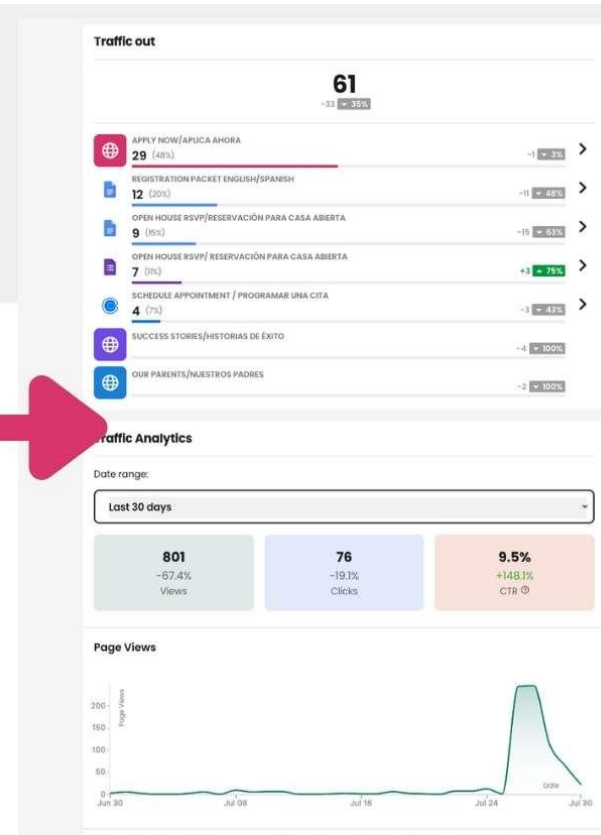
Traffic out

61
-33 ▾ 35%

APPLY NOW/APLICA AHORA
29 (48%)
-1 ▾ 3%

REGISTRATION PACKET ENGLISH/SPANISH
12 (20%)
-11 ▾ 48%

OPEN HOUSE RSVP/RESERVACIÓN PARA CASA ABIERTA
9 (15%)
-15 ▾ 63%

OPEN HOUSE RSVP/ RESERVACIÓN PARA CASA ABIERTA
7 (11%)
+3 ▴ 75%

SCHEDULE APPOINTMENT / PROGRAMAR UNA CITA
4 (7%)
-3 ▾ 43%

SUCCESS STORIES/HISTORIAS DE ÉXITO
-4 ▾ 100%

OUR PARENTS/NUESTROS PADRES
-2 ▾ 100%

raffic Analytics

Date range:

Last 30 days

801
-67.4%
Views

76
-19.1%
Clicks

9.5%
+148.1%
CTR ⓘ

Page Views

Page Views
200
150
100
50
0
Jun 30
Jul 08
Jul 16
Jul 24
Jul 30
Date